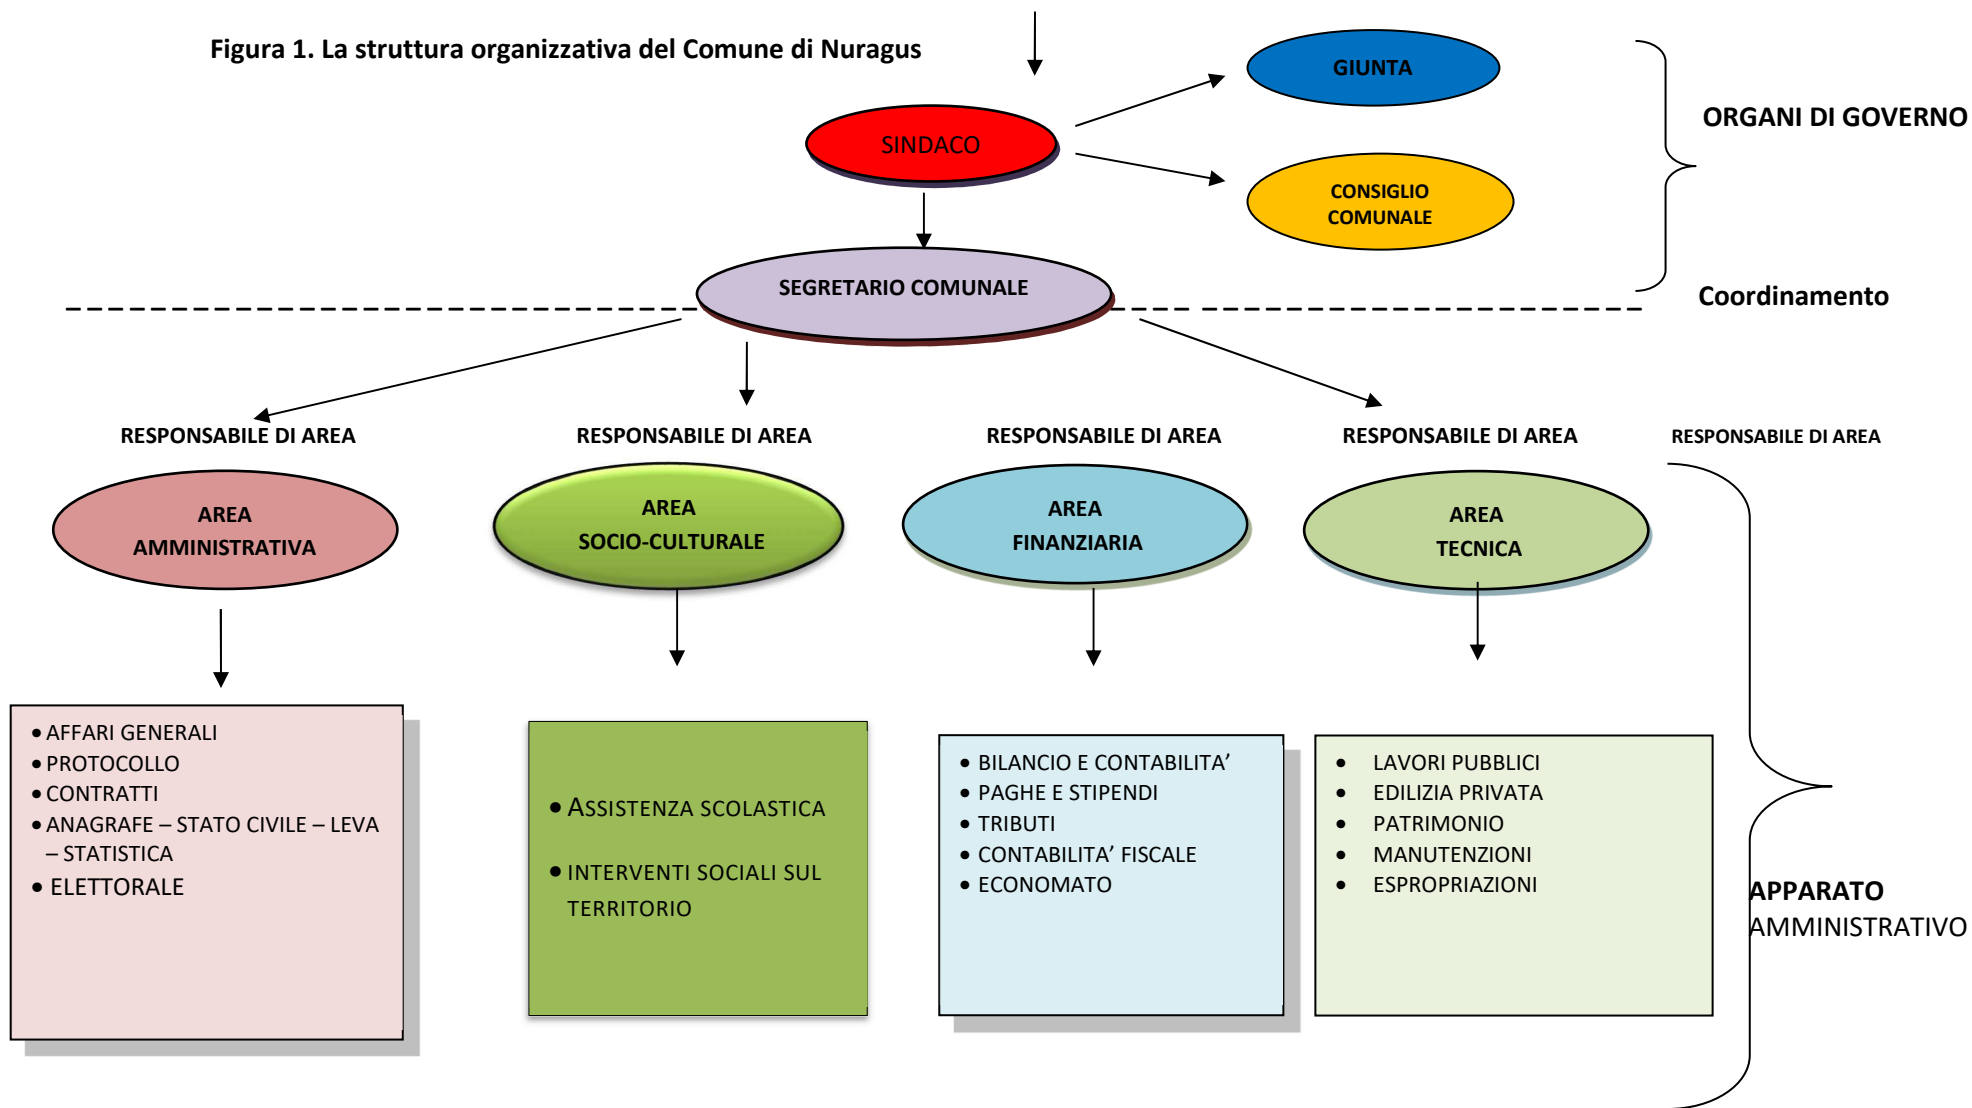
Figura 1. La struttura organizzativa del Comune di Nuragus

GIUNTA

SINDACO

CONSIGLIO COMUNALE

ORGANI DI GOVERNO

SEGRETARIO COMUNALE

Coordinamento

RESPONSABILE DI AREA

RESPONSABILE DI AREA

RESPONSABILE DI AREA

RESPONSABILE DI AREA

RESPONSABILE DI AREA

AREA AMMINISTRATIVA

AREA SOCIO-CULTURALE

AREA FINANZIARIA

AREA TECNICA

• AFFARI GENERALI
• PROTOCOLLO
• CONTRATTI
• ANAGRAFE – STATO CIVILE – LEVA – STATISTICA
• ELETTORALE

• ASSISTENZA SCOLASTICA
• INTERVENTI SOCIALI SUL TERRITORIO

• BILANCIO E CONTABILITA'
• PAGHE E STIPENDI
• TRIBUTI
• CONTABILITA' FISCALE
• ECONOMATO

• LAVORI PUBBLICI
• EDILIZIA PRIVATA
• PATRIMONIO
• MANUTENZIONI
• ESPROPRIAZIONI

APPARATO AMMINISTRATIVO